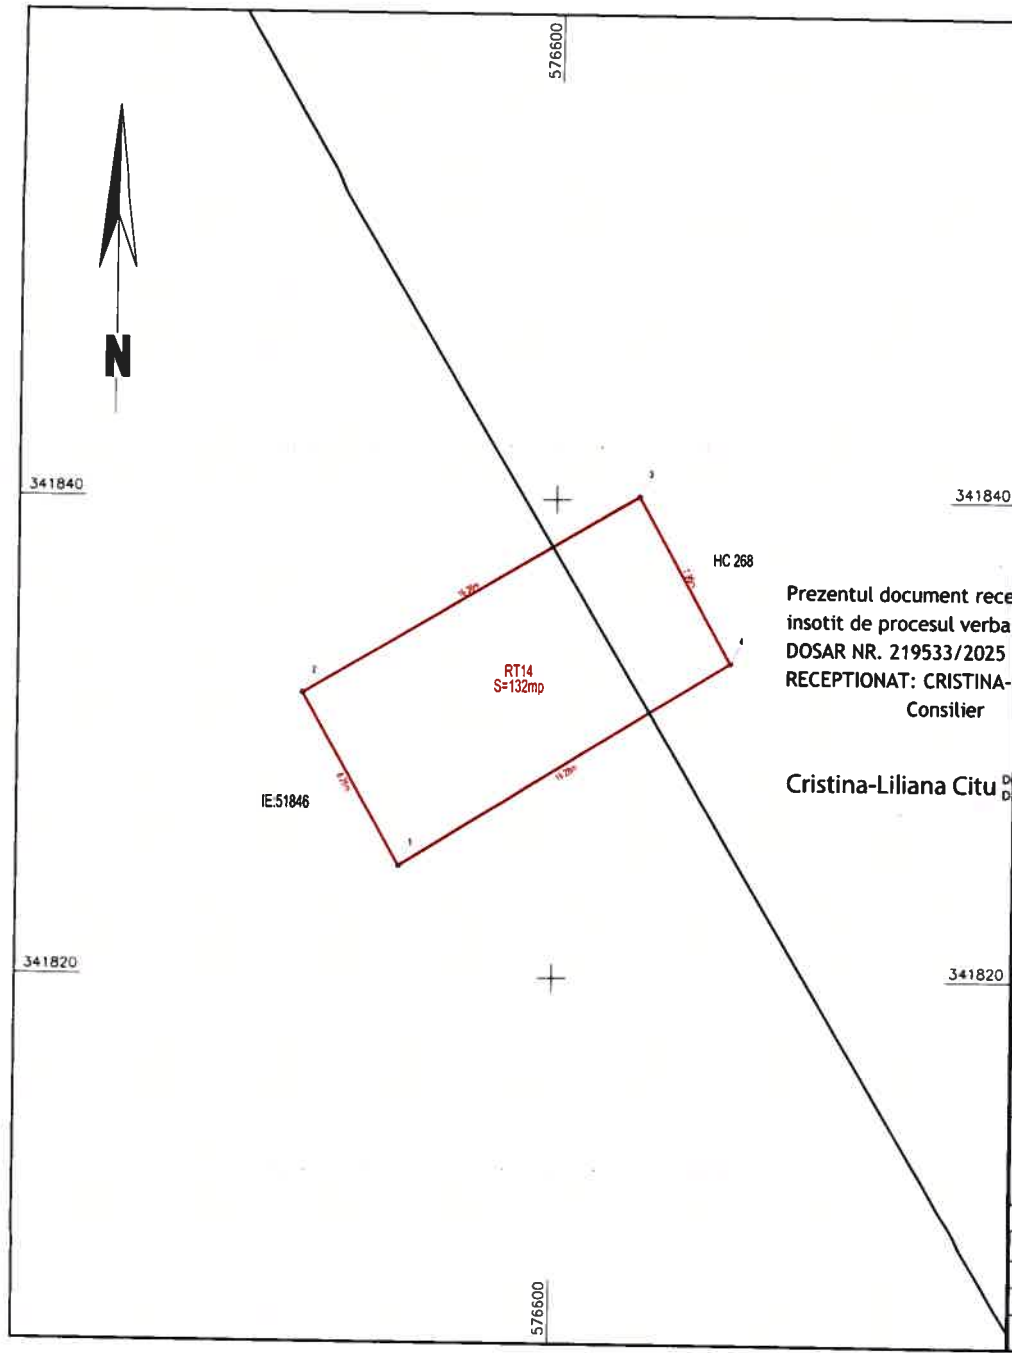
576600

N

341840

341840

3

HC 268

Prezentul document rece
insotit de procesul verba
DOSAR NR. 219533/2025
RECEPTIONAT: CRISTINA-
Consilier

Cristina-Liliana Citu

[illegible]

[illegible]

2

RT14
S=132mp

4

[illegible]

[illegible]

IE:51846

1

341820

341820

576600